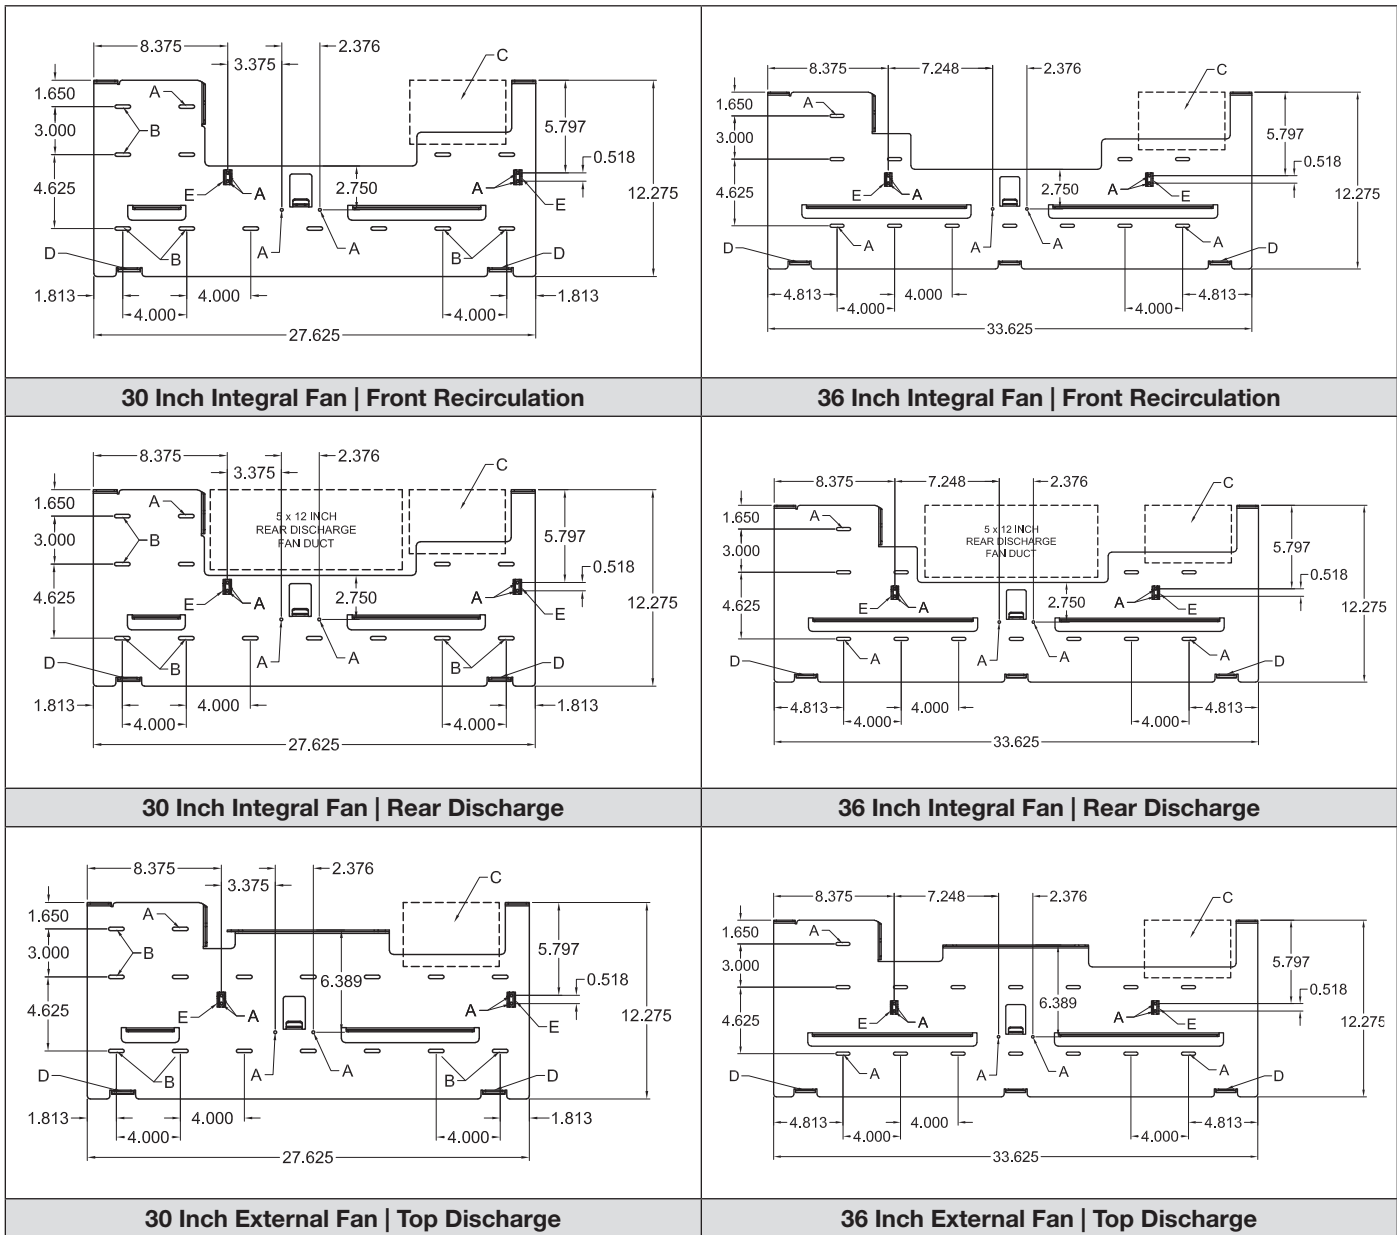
8.375
3.375
2.376
C
1.650
A
3.000
B
5.797
0.518
4.625
E
A
2.750
A
E
12.275
D
A
A
B
B
D
1.813
4.000
1.813
4.000
4.000
27.625

30 Inch Integral Fan | Front Recirculation

8.375
7.248
2.376
C
1.650
A
3.000
5.797
0.518
4.625
E
A
2.750
A
E
12.275
D
A
A
A
A
D
4.813
4.000
4.000
4.000
4.813
33.625

36 Inch Integral Fan | Front Recirculation

8.375
3.375
2.376
C
1.650
A
5 x 12 INCH REAR DISCHARGE FAN DUCT
3.000
B
5.797
0.518
4.625
E
A
2.750
A
E
12.275
D
A
A
B
B
D
1.813
4.000
1.813
4.000
4.000
27.625

30 Inch Integral Fan | Rear Discharge

8.375
7.248
2.376
C
1.650
A
5 x 12 INCH REAR DISCHARGE FAN DUCT
3.000
5.797
0.518
4.625
E
A
2.750
A
E
12.275
D
A
A
A
A
D
4.813
4.000
4.000
4.000
4.813
33.625

36 Inch Integral Fan | Rear Discharge

8.375
3.375
2.376
C
1.650
A
3.000
B
5.797
0.518
6.389
4.625
E
A
A
E
12.275
D
A
A
B
B
D
1.813
4.000
1.813
4.000
4.000
27.625

30 Inch External Fan | Top Discharge

8.375
7.248
2.376
C
1.650
A
3.000
5.797
0.518
6.389
4.625
E
A
A
E
12.275
D
A
A
A
A
D
4.813
4.000
4.000
4.000
4.813
33.625

36 Inch External Fan | Top Discharge